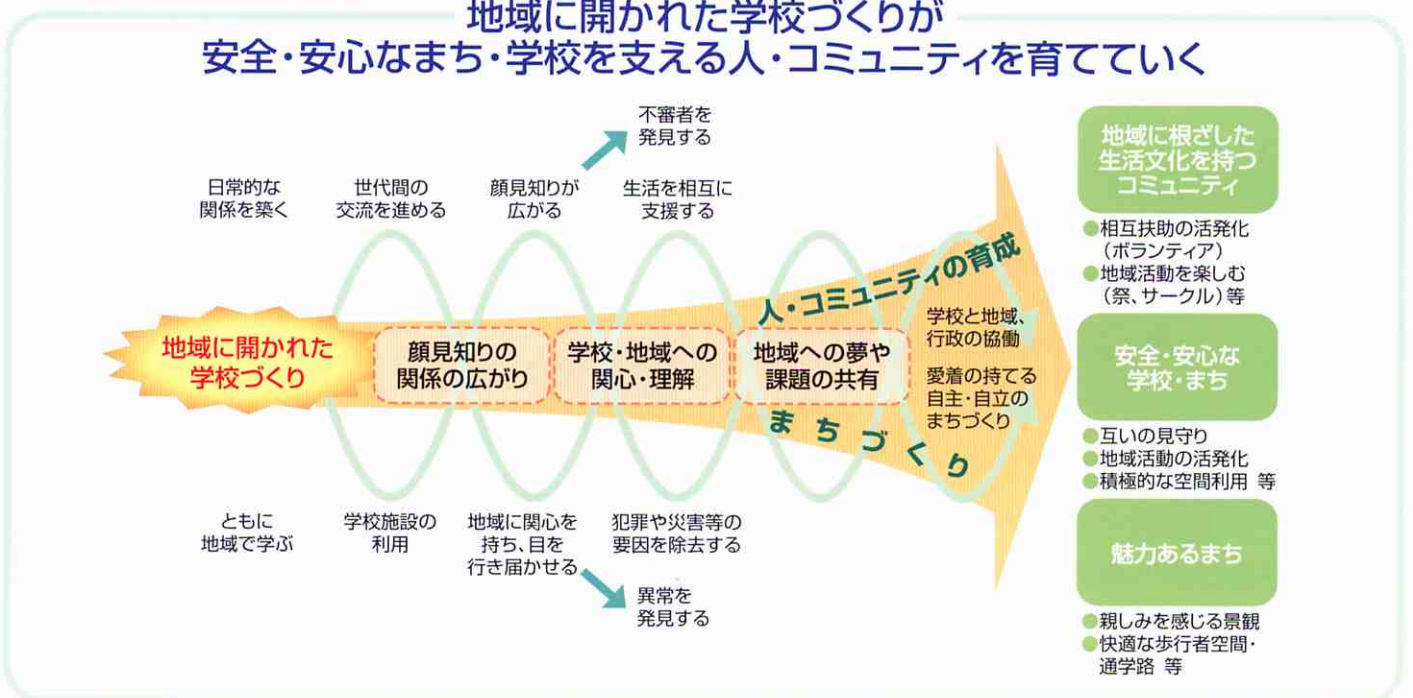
地域に開かれた学校づくりが
安全・安心なまち・学校を支える人・コミュニティを育てていく

不審者を
発見する

日常的な
関係を築く

世代間の
交流を進める

顔見知りが
広がる

生活を相互に
支援する

人・コミュニティの育成

地域に開かれた
学校づくり

顔見知りの
関係の広がり

学校・地域への
関心・理解

地域への夢や
課題の共有

学校と地域、
行政の協働

愛着の持てる
自主・自立の
まちづくり

まちづくり

ともに
地域で学ぶ

学校施設の
利用

地域に関心を
持ち、目を
行き届かせる

犯罪や災害等の
要因を除去する

異常を
発見する

地域に根ざした
生活文化を持つ
コミュニティ

●相互扶助の活発化
（ボランティア）
●地域活動を楽しむ
（祭、サークル）等

安全・安心な
学校・まち

●互いの見守り
●地域活動の活発化
●積極的な空間利用 等

魅力あるまち

●親しみを感じる景観
●快適な歩行者空間・
通学路 等